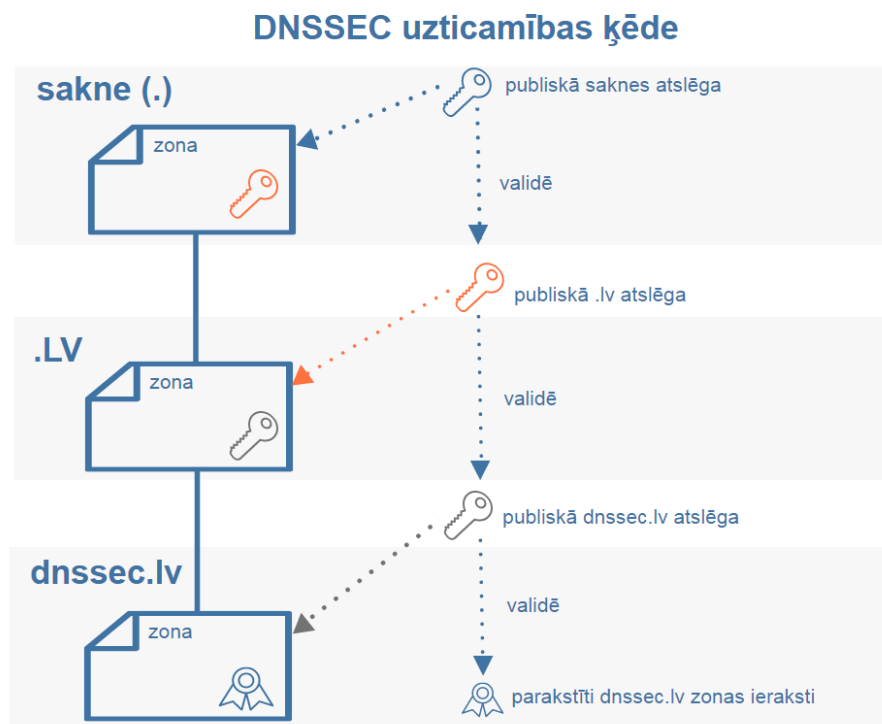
DNSSEC uzticamības ķēde

sakne (.)

zona

publiskā saknes atslēga

validē

publiskā .lv atslēga

.LV

zona

validē

publiskā dnssec.lv atslēga

dnssec.lv

zona

validē

parakstīti dnssec.lv zonas ieraksti